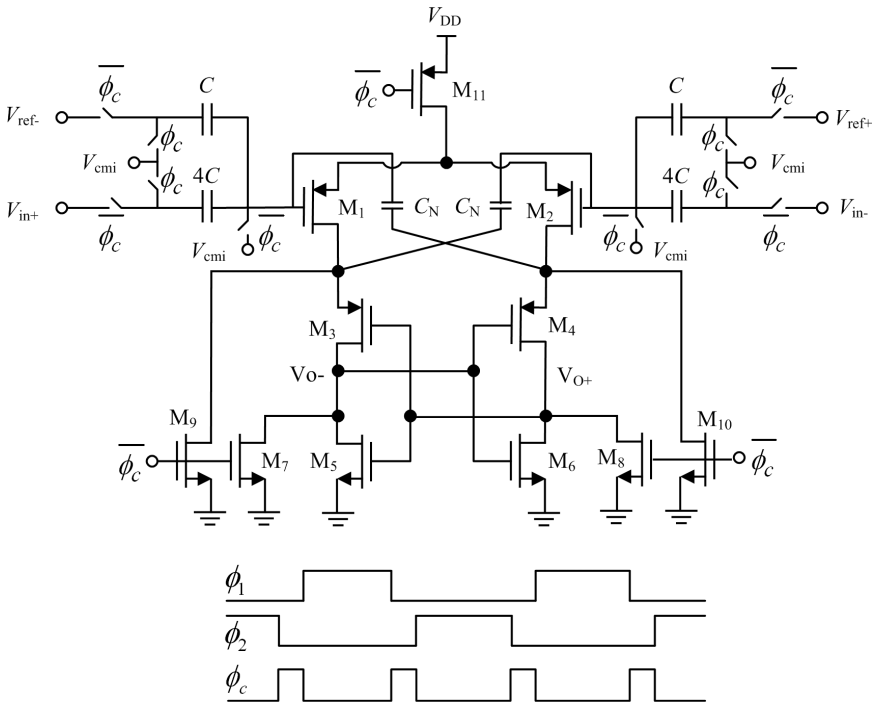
$V_{DD}$
$\overline{\phi_c}$
$M_{11}$
$\overline{\phi_c}$
$C$
$V_{ref-}$
$\phi_c$
$V_{cmi}$
$\phi_c$
$4C$
$V_{in+}$
$\overline{\phi_c}$
$V_{cmi}$
$\overline{\phi_c}$
$M_1$
$C_N$
$C_N$
$M_2$
$C$
$\overline{\phi_c}$
$V_{ref+}$
$\phi_c$
$V_{cmi}$
$\phi_c$
$4C$
$V_{in-}$
$\overline{\phi_c}$
$\overline{\phi_c}$
$V_{cmi}$
$M_3$
$M_4$
Vo-
$V_{O+}$
$M_9$
$M_{10}$
$\overline{\phi_c}$
$M_7$
$M_5$
$M_6$
$M_8$
$\overline{\phi_c}$
$\phi_1$
$\phi_2$
$\phi_c$